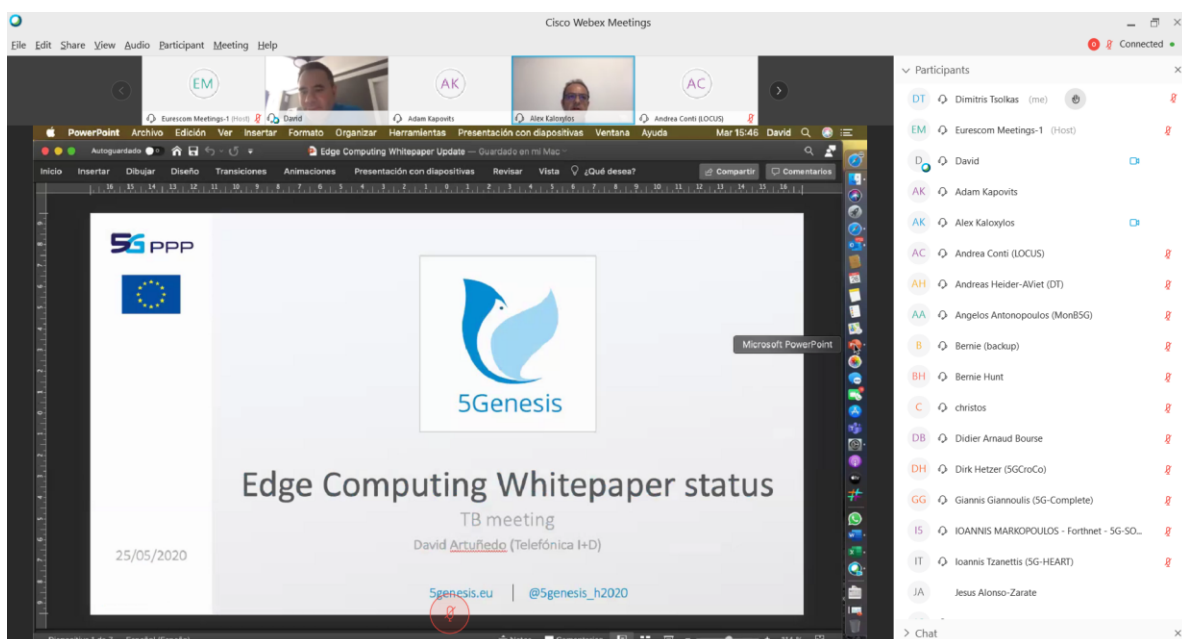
Cisco Webex Meetings

File Edit Share View Audio Participant Meeting Help

Connected

EM
Eurescom Meetings-1 (Host)
David
Adam Kapovits
AK
Alex Kaloxylos
Andrea Conti (LOCUS)
AC

PowerPoint Archivo Edición Ver Insertar Formato Organizar Herramientas Presentación con diapositivas Ventana Ayuda Mar 15:46 David

Autoguardado Edge Computing Whitepaper Update — Guardado en mi Mac ¿Qué desea?

Inicio Insertar Dibujar Diseño Transiciones Animaciones Presentación con diapositivas Revisar Vista Compartir Comentarios

5G PPP

5Genesis

Edge Computing Whitepaper status

TB meeting

David Artuñedo (Telefónica I+D)

25/05/2020

5genesis.eu | @5genesis_h2020

Microsoft PowerPoint

Participants

DT Dimitris Tsolkas (me)
EM Eurescom Meetings-1 (Host)
D David
AK Adam Kapovits
AK Alex Kaloxylos
AC Andrea Conti (LOCUS)
AH Andreas Heider-AViet (DT)
AA Angelos Antonopoulos (MonB5G)
B Bernie (backup)
BH Bernie Hunt
C christos
DB Didier Arnaud Bourse
DH Dirk Hetzer (5GCroCo)
GG Giannis Giannoulis (5G-Complete)
IS IOANNIS MARKOPOULOS - Forthnet - 5G-SO...
IT Ioannis Tzanettis (5G-HEART)
JA Jesus Alonso-Zarate

Chat